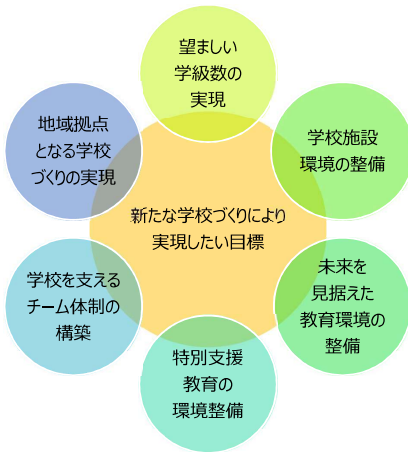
望ましい
学級数の
実現

学校施設
環境の整備

未来を
見据えた
教育環境の
整備

特別支援
教育の
環境整備

学校を支える
チーム体制の
構築

地域拠点
となる学校
づくりの実現

新たな学校づくりにより
実現したい目標